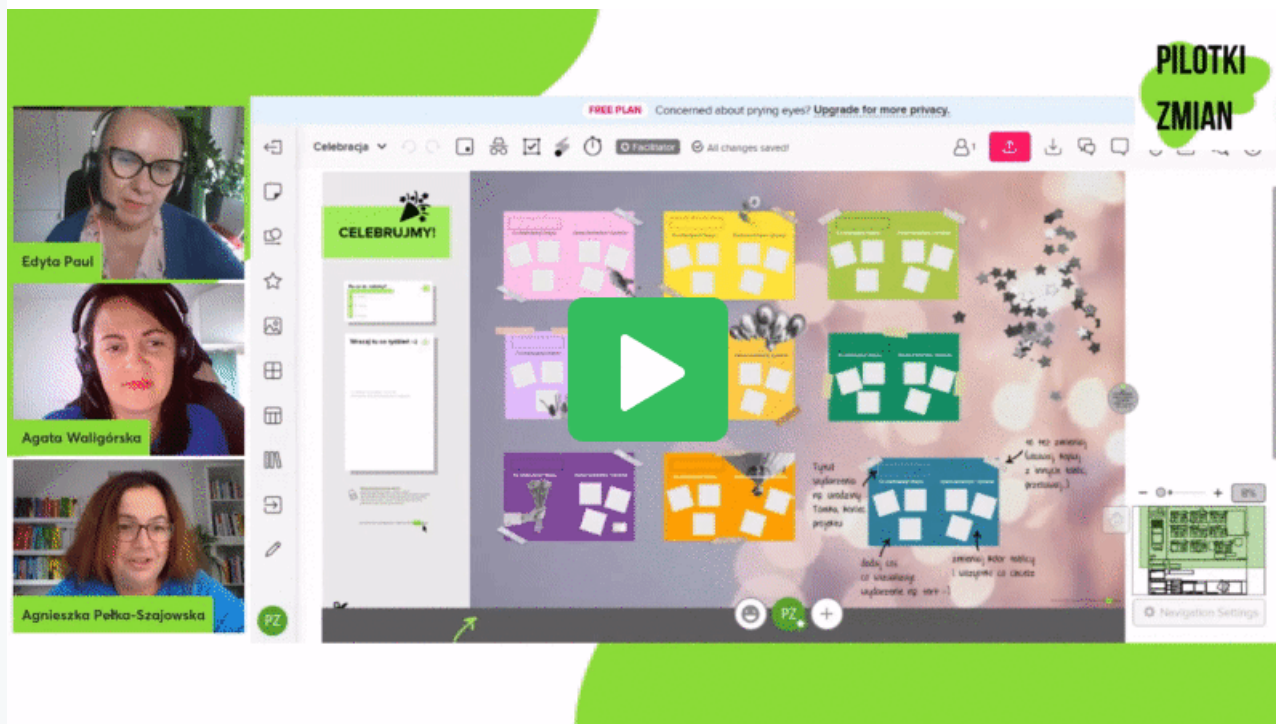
PILOTKI ZMIAN

Edyta Paul

Agata Waligórska

Agnieszka Pełka-Szajowska

FREE PLAN Concerned about prying eyes? Upgrade for more privacy.

Celebracja

Facilitator

All changes saved!

CELEBRUJMY!

Wrzuć tu co tydzień!

Tytuł wydarzenia np. urodziny Tomka, koniec projektu

np. może zmieniasz lokalizację, pracy z innymi kolorami...

dodaj coś co wizualizuje wydarzenie np. tort :)

zmieniaj kolor notatki (uzupełnij co chcesz)

PZ

8%

Navigation Settings